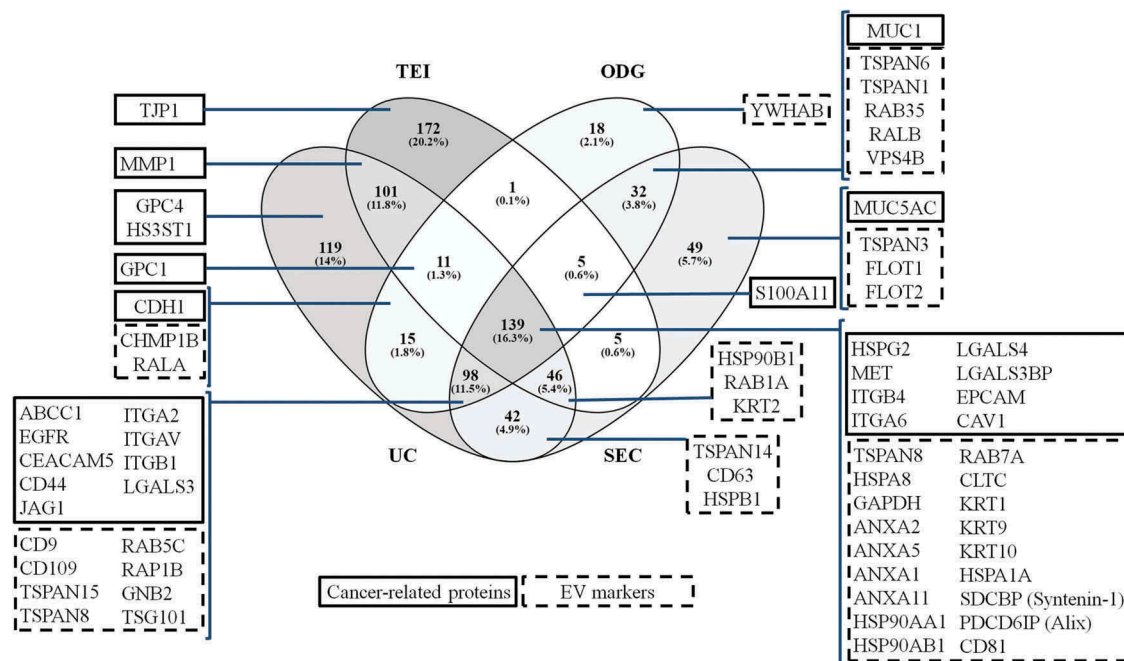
TEI

ODG

UC

SEC

172
(20.2%)

18
(2.1%)

101
(11.8%)

1
(0.1%)

32
(3.8%)

119
(14%)

11
(1.3%)

5
(0.6%)

49
(5.7%)

15
(1.8%)

139
(16.3%)

5
(0.6%)

98
(11.5%)

46
(5.4%)

42
(4.9%)

TJP1

MMP1

GPC4
HS3ST1

GPC1

CDH1

CHMP1B
RALA

YWHAB

MUC1

TSPAN6
TSPAN1
RAB35
RALB
VPS4B

MUC5AC

TSPAN3
FLOT1
FLOT2

S100A11

HSP90B1
RAB1A
KRT2

TSPAN14
CD63
HSPB1

| ABCC1 | ITGA2 |
|---|---|
| EGFR | ITGAV |
| CEACAM5 | ITGB1 |
| CD44 | LGALS3 |
| JAG1 | |

| CD9 | RAB5C |
|---|---|
| CD109 | RAP1B |
| TSPAN15 | GNB2 |
| TSPAN8 | TSG101 |

| HSPG2 | LGALS4 |
|---|---|
| MET | LGALS3BP |
| ITGB4 | EPCAM |
| ITGA6 | CAV1 |

| TSPAN8 | RAB7A |
|---|---|
| HSPA8 | CLTC |
| GAPDH | KRT1 |
| ANXA2 | KRT9 |
| ANXA5 | KRT10 |
| ANXA1 | HSPA1A |
| ANXA11 | SDCBP (Syntenin-1) |
| HSP90AA1 | PDCD6IP (Alix) |
| HSP90AB1 | CD81 |

Cancer-related proteins

EV markers